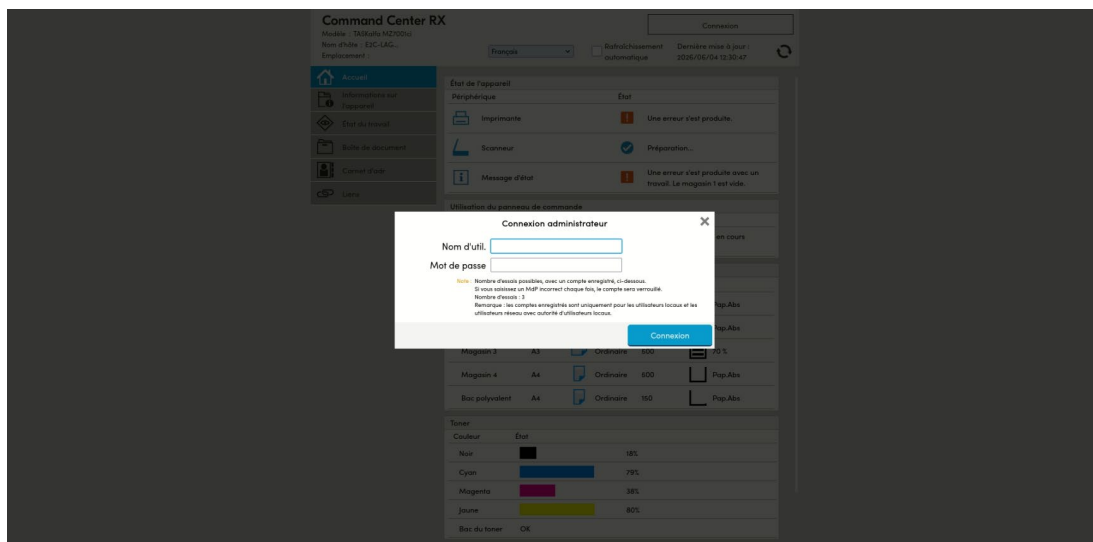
Command Center RX
Modèle : TASKalfa MZ7001ci
Nom d'hôte : E2C-LAG...
Emplacement :

Français

Rafraîchissement automatique

Connexion

Dernière mise à jour : 2026/06/04 12:30:47

Accueil
Informations sur l'appareil
État du travail
Boîte de document
Carnet d'adr.
Liens

État de l'appareil
Périphérique
État
Imprimante
Une erreur s'est produite.
Scanneur
Préparation...
Message d'état
Une erreur s'est produite avec un travail. Le magasin 1 est vide.

Utilisation du panneau de commande
en cours

Pap.Abs
Pap.Abs

| Magasin 3 | A3 | Ordinaire | 600 | 70 % |
|---|---|---|---|---|
| Magasin 4 | A4 | Ordinaire | 600 | Pap.Abs |
| Bac polyvalent | A4 | Ordinaire | 150 | Pap.Abs |

Toner
| Couleur | État | |
|---|---|---|
| Noir | | 18% |
| Cyan | | 79% |
| Magenta | | 38% |
| Jaune | | 80% |
| Bac du toner | OK | |

Connexion administrateur
Nom d'util.
Mot de passe
Note : Nombre d'essais possibles, avec un compte enregistré, ci-dessous.
Si vous saisissez un MdP incorrect chaque fois, le compte sera verrouillé.
Nombre d'essais : 3
Remarque : les comptes enregistrés sont uniquement pour les utilisateurs locaux et les utilisateurs réseau avec autorité d'utilisateurs locaux.
Connexion